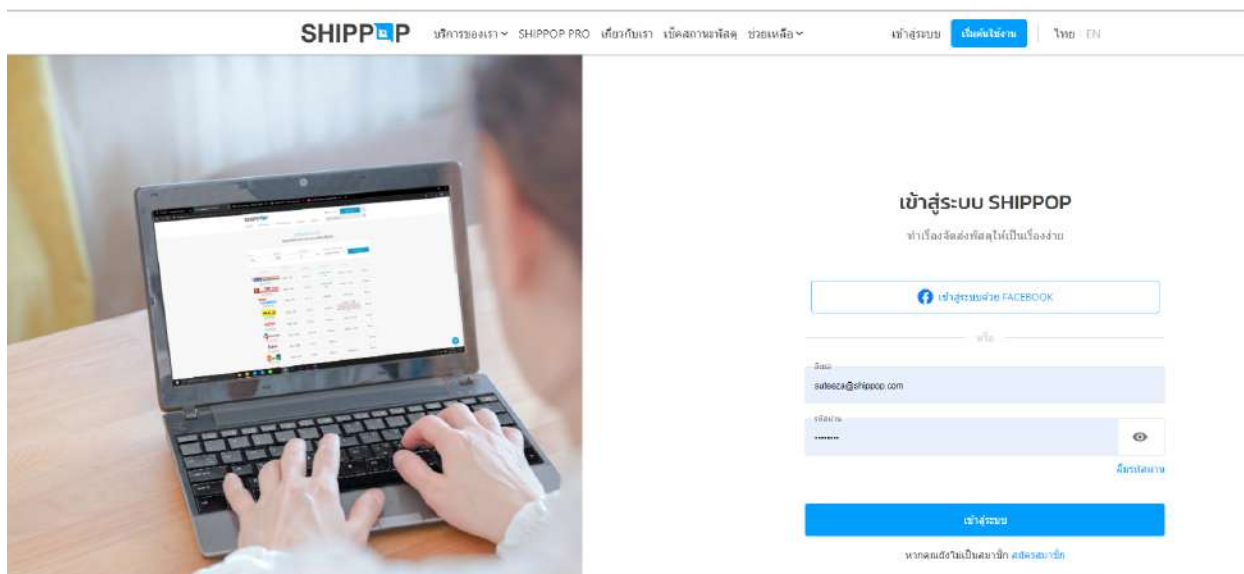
SHIPPOP บริการของเรา SHIPPOP PRO เกี่ยวกับเรา เช็คสถานะพัสดุ ช่วยเหลือ เข้าสู่ระบบ เริ่มต้นใช้งาน ไทย EN

เข้าสู่ระบบ SHIPPOP

ทำเรื่องจัดส่งพัสดุให้เป็นเรื่องง่าย

เข้าสู่ระบบด้วย FACEBOOK

หรือ

อีเมล
suteeza@shippop.com

รหัสผ่าน
••••••••

ลืมรหัสผ่าน

เข้าสู่ระบบ

หากคุณยังไม่เป็นสมาชิก สมัครสมาชิก